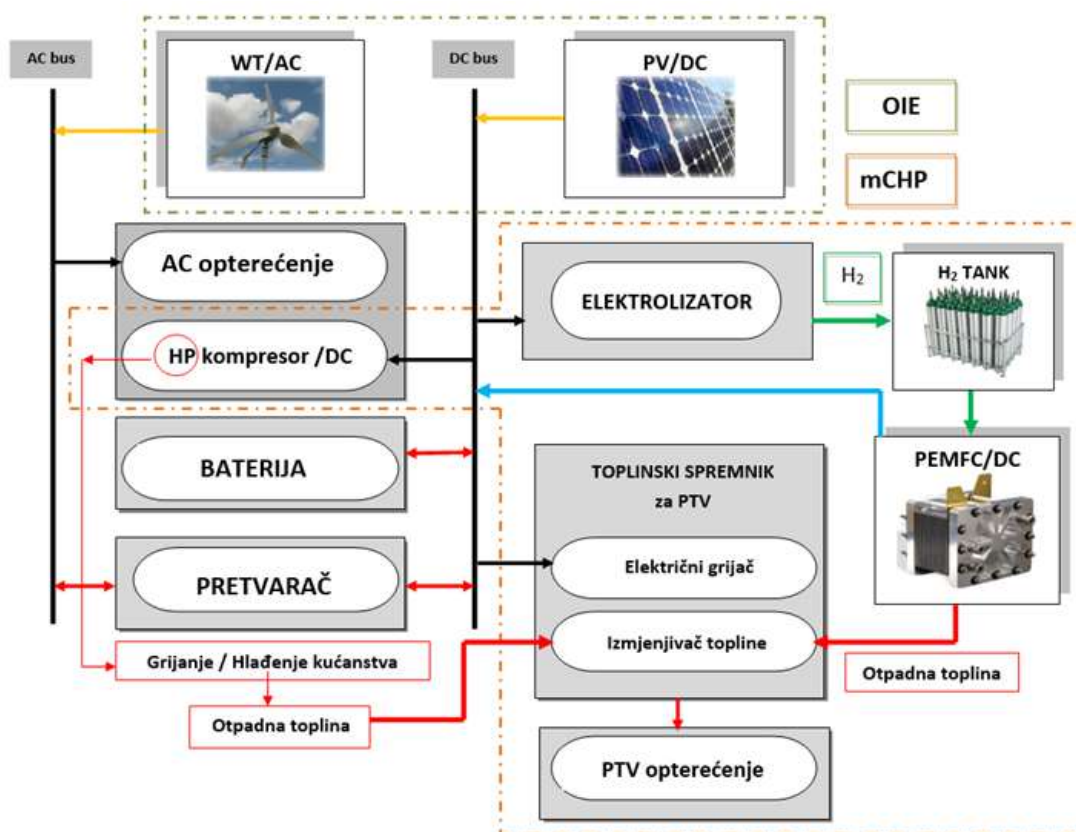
AC bus

WT/AC

DC bus

PV/DC

OIE

mCHP

AC opterećenje

HP kompresor /DC

ELEKTROLIZATOR

$H_2$

$H_2$ TANK

BATERIJA

TOPLINSKI SPREMNIK za PTV

PEMFC/DC

PRETVARAČ

Električni grijač

Izmjenjivač topline

Grijanje / Hlađenje kućanstva

Otpadna toplina

Otpadna toplina

PTV opterećenje